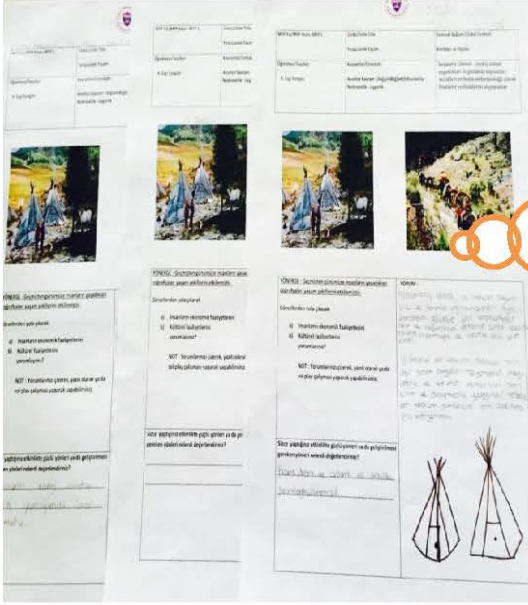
YÖNERGE : Geçmişten günümüze insanların yaşadıkları yaşam şekillerini inceleyiniz.

Sınıflardan yola çıkarak

a) İnsanların ekonomik faaliyetlerini
b) Kültürel faaliyetlerini

yorumlayınız?

NOT : Yorumlarınızı çizerek, yazı olarak ya da mısra şeklinde yaparak yapabilirsiniz.

Sizce yaşadığınız etkinlikte göçebe yaşam ya da yerleşik yaşam biçimlerini nasıl değerlendirirsiniz?

YÖNERGE : Geçmişten günümüze insanların yaşadıkları yaşam şekillerini inceleyiniz.

Sınıflardan yola çıkarak

a) İnsanların ekonomik faaliyetlerini
b) Kültürel faaliyetlerini

yorumlayınız?

NOT : Yorumlarınızı çizerek, yazı olarak ya da mısra şeklinde yaparak yapabilirsiniz.

Sizce yaşadığınız etkinlikte göçebe yaşam ya da yerleşik yaşam biçimlerini nasıl değerlendirirsiniz?

YÖNERGE : Geçmişten günümüze insanların yaşadıkları yaşam şekillerini inceleyiniz.

Sınıflardan yola çıkarak

a) İnsanların ekonomik faaliyetlerini
b) Kültürel faaliyetlerini

yorumlayınız?

NOT : Yorumlarınızı çizerek, yazı olarak ya da mısra şeklinde yaparak yapabilirsiniz.

Sizce yaşadığınız etkinlikte göçebe yaşam ya da yerleşik yaşam biçimlerini nasıl değerlendirirsiniz?

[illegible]

YORUM :

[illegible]